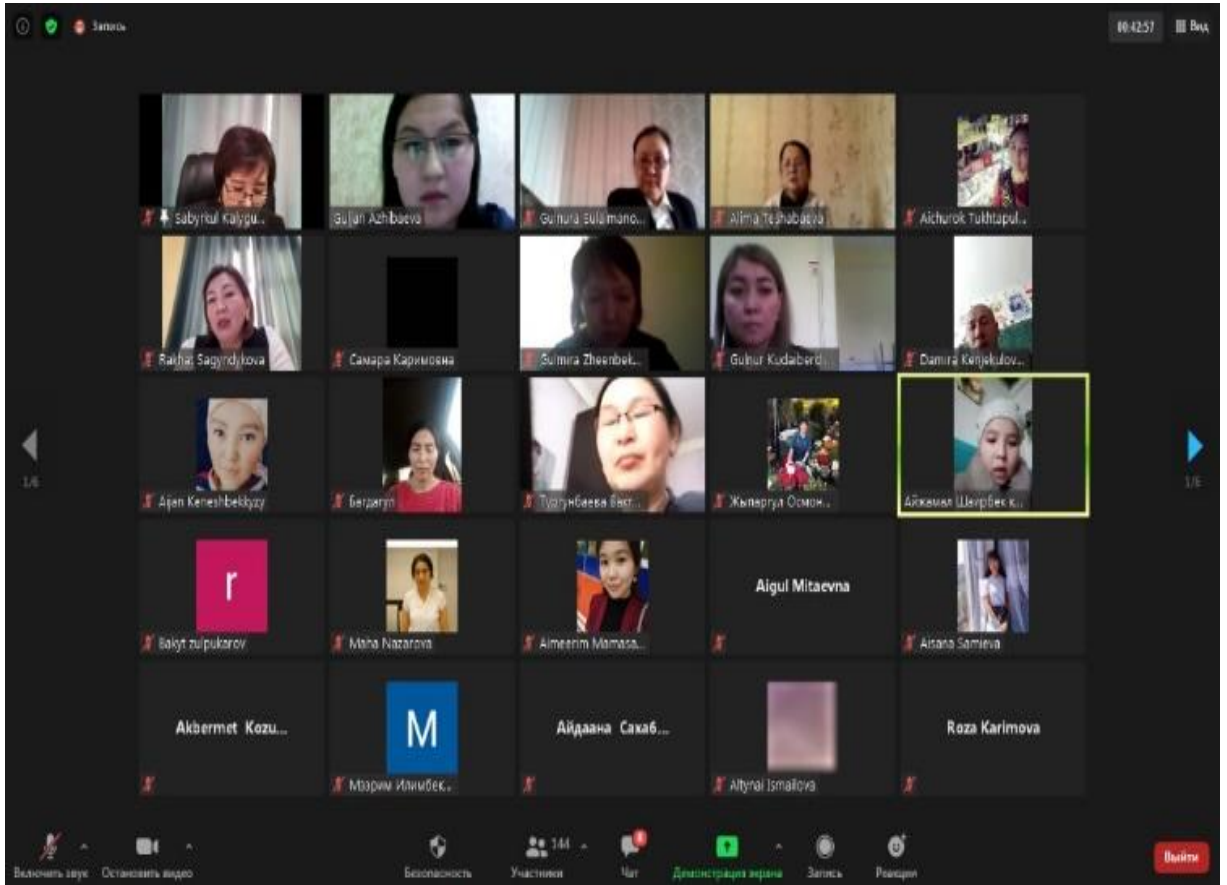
Запись

00:42:57 Вид

Sabyrkul Kalygu... | Guljan Azhibaeva | Gulnura Sulaimano... | Alima Teshabaeva | Aichurok Tukhtapul...

Rakhat Sagyndykova | Самара Каримовна | Gulmira Zheenbek... | Gulnur Kudaiberd... | Damira Kenjekulov...

1/6

Ajan Keneshbekkyzy | Бегдагул | Турдунбаева Бект... | Жылдыз Осмон... | Айжамал Шаирбек к...

1/6

r

Bakyt zulpukarov | Maiia Nazarova | Aimeerim Mamasa... | Aigul Mitaevna | Aisana Samieva

Akbermet Kozu... | M | Айдаана Сахаб... | Roza Karimova

Мээрим Илимбек... | Altynai Ismailova

Включить звук | Остановить видео | Безопасность | 144 Участники | Чат | Демонстрация экрана | Запись | Реакции | Выйти